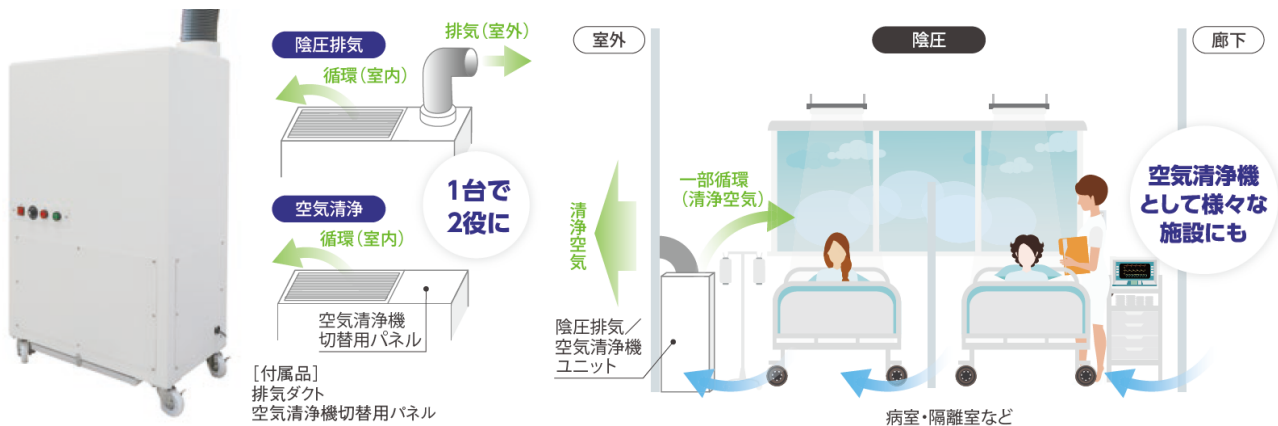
陰圧排気

排気（室外）

循環（室内）

1台で
2役に

空気清浄

循環（室内）

空気清浄機
切替用パネル

［付属品］
排気ダクト
空気清浄機切替用パネル

室外

陰圧

廊下

清浄空気

一部循環
（清浄空気）

空気清浄機
として様々な
施設にも

陰圧排気／
空気清浄機
ユニット

病室・隔離室など